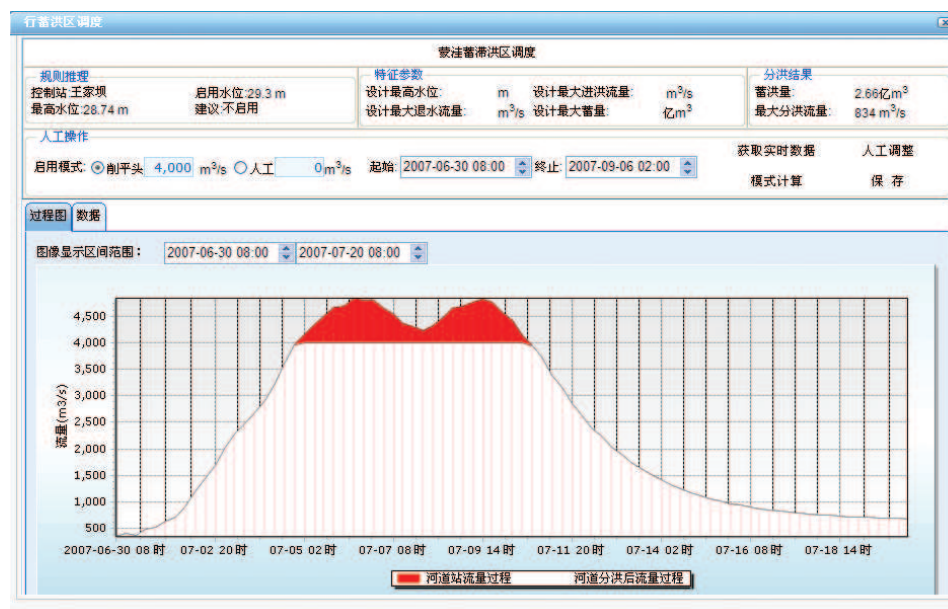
行蓄洪区调度

蒙洼蓄滞洪区调度

规则推理
控制站:王家坝
启用水位:29.3 m
最高水位:28.74 m
建议:不启用

特征参数
设计最高水位: m
设计最大进洪流量: $m^3/s$
设计最大退水流量: $m^3/s$
设计最大蓄量: 亿$m^3$

分洪结果
蓄洪量: 2.66亿$m^3$
最大分洪流量: 834 $m^3/s$

人工操作
启用模式: 削平头 4,000 $m^3/s$ 人工 0 $m^3/s$ 起始: 2007-06-30 08:00 终止: 2007-09-06 02:00
获取实时数据 人工调整
模式计算 保 存

过程图 数据

图像显示区间范围: 2007-06-30 08:00 2007-07-20 08:00

流量(m3/s)
4,500
4,000
3,500
3,000
2,500
2,000
1,500
1,000
500

2007-06-30 08时 07-02 20时 07-05 02时 07-07 08时 07-09 14时 07-11 20时 07-14 02时 07-16 08时 07-18 14时

河道站流量过程 河道分洪后流量过程